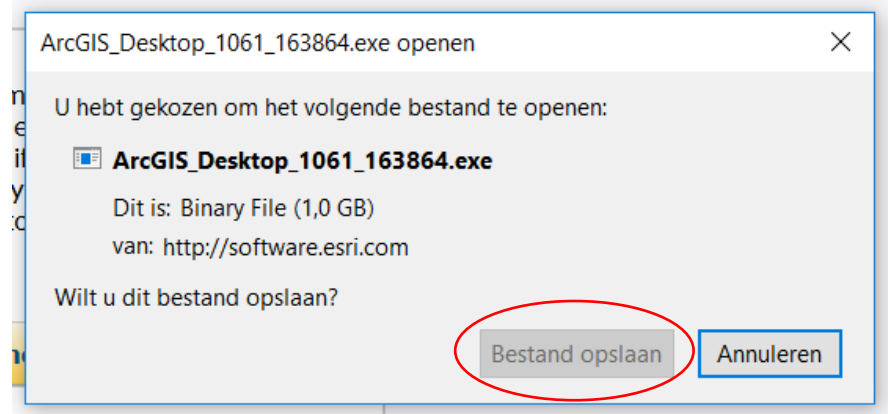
ArcGIS_Desktop_1061_163864.exe openen

×

U hebt gekozen om het volgende bestand te openen:

ArcGIS_Desktop_1061_163864.exe

Dit is: Binary File (1,0 GB)

van: http://software.esri.com

Wilt u dit bestand opslaan?

Bestand opslaan

Annuleren